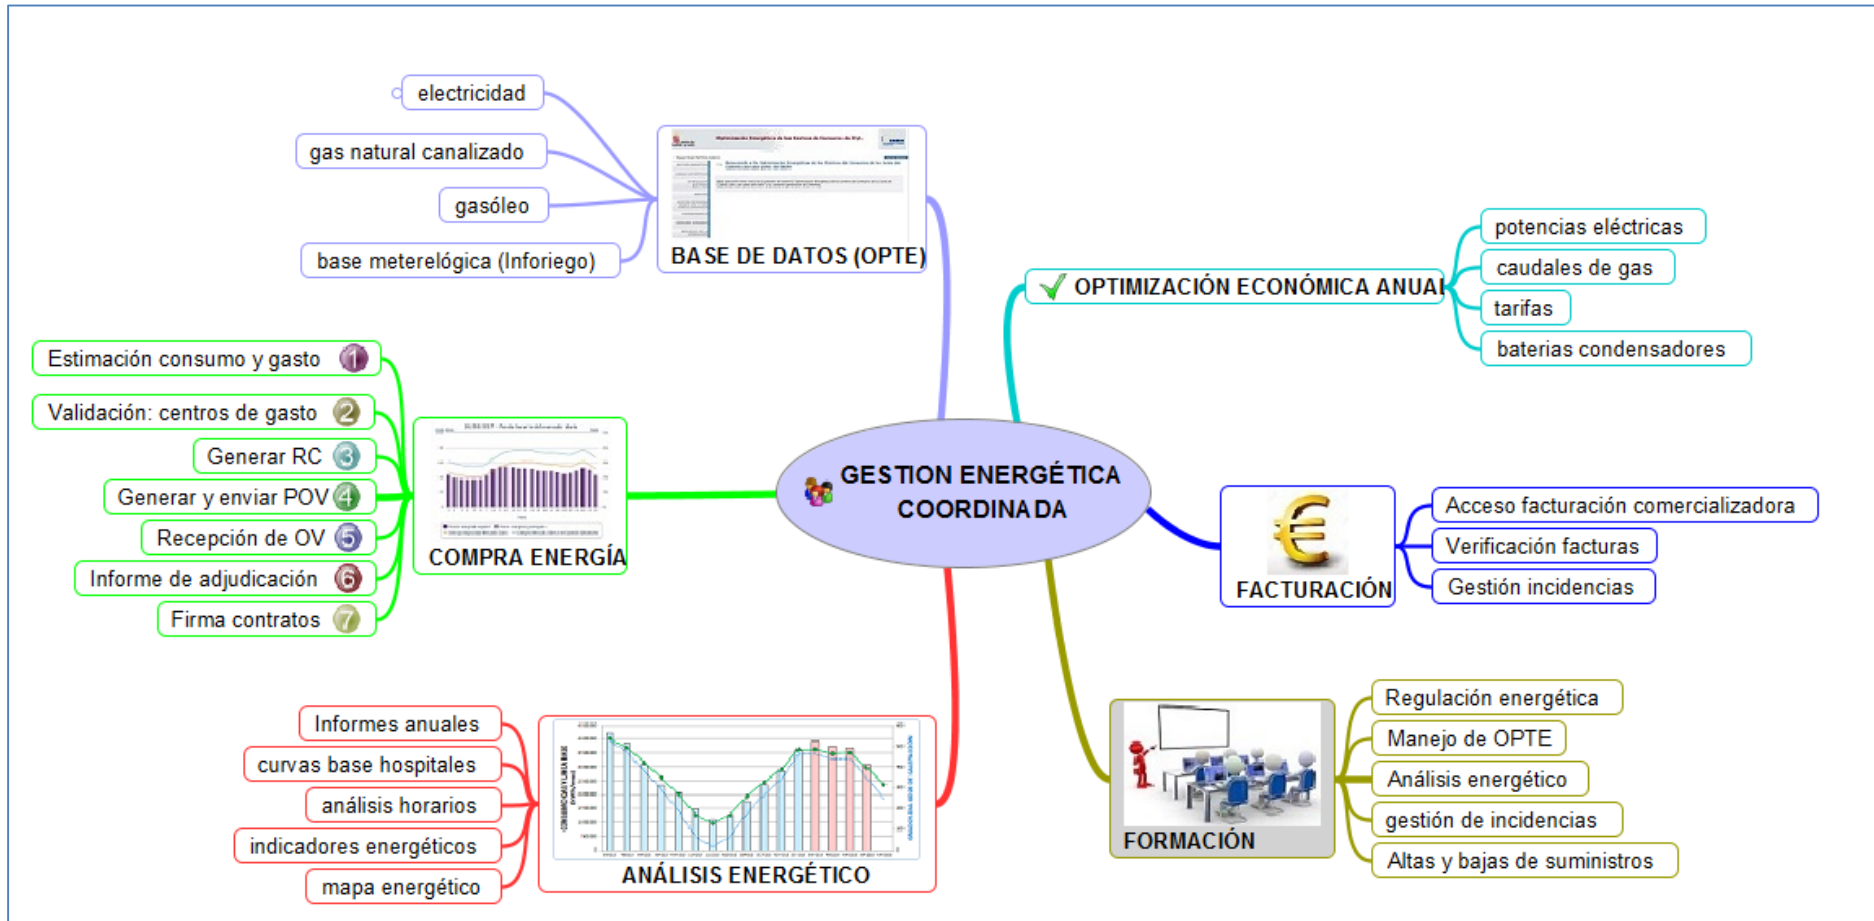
electricidad

gas natural canalizado

gasóleo

base meterelógica (Inforiego)

BASE DE DATOS (OPTE)

OPTIMIZACIÓN ECONÓMICA ANUAL

potencias eléctricas

caudales de gas

tarifas

baterias condensadores

Estimación consumo y gasto 1

Validación: centros de gasto 2

Generar RC 3

Generar y enviar POV 4

Recepción de OV 5

Informe de adjudicación 6

Firma contratos 7

COMPRA ENERGÍA

GESTION ENERGÉTICA COORDINADA

FACTURACIÓN

Acceso facturación comercializadora

Verificación facturas

Gestión incidencias

Informes anuales

curvas base hospitales

análisis horarios

indicadores energéticos

mapa energético

ANÁLISIS ENERGÉTICO

FORMACIÓN

Regulación energética

Manejo de OPTE

Análisis energético

gestión de incidencias

Altas y bajas de suministros